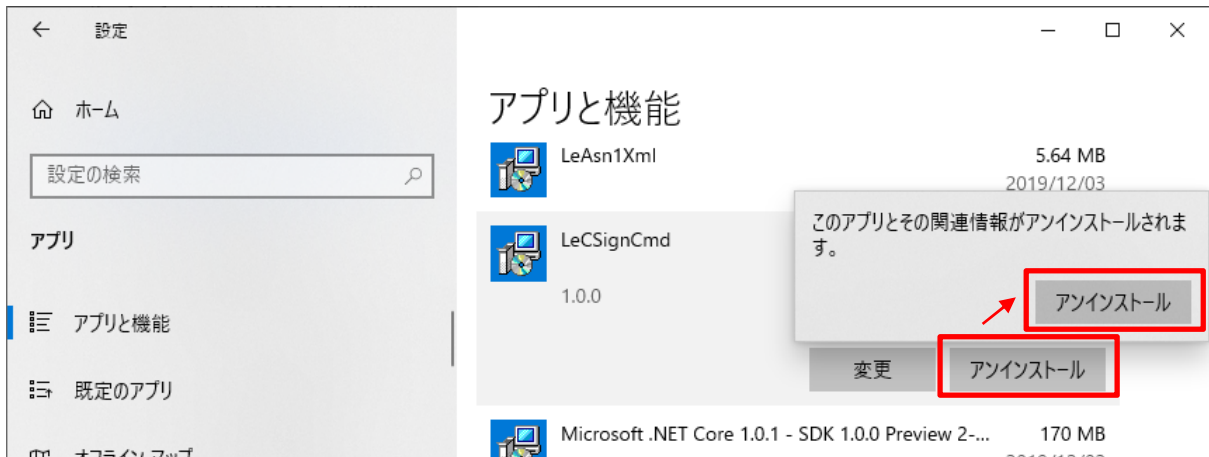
← 設定

ホーム

設定の検索

アプリ

アプリと機能

既定のアプリ

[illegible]

アプリと機能

LeAsn1Xml 5.64 MB 2019/12/03

LeCSignCmd

1.0.0

このアプリとその関連情報がアンインストールされます。

アンインストール

変更 アンインストール

Microsoft .NET Core 1.0.1 - SDK 1.0.0 Preview 2-... 170 MB